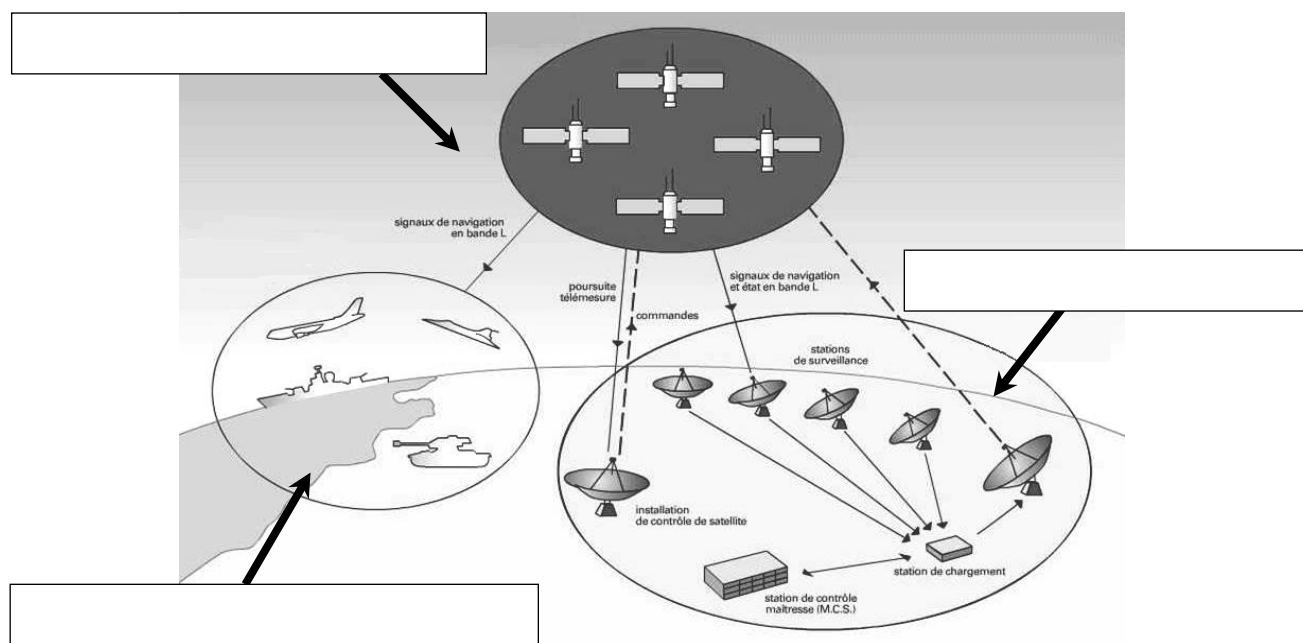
signaux de navigation en bande L

poursuite télémesure

commandes

signaux de navigation et état en bande L

stations de surveillance

installation de contrôle de satellite

station de chargement

station de contrôle maîtresse (M.C.S.)